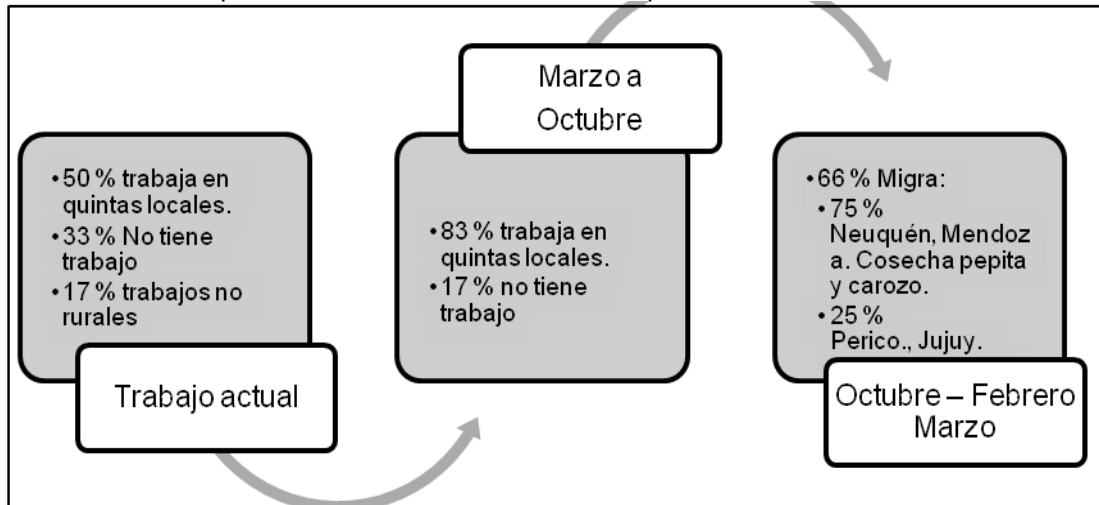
• 50 % trabaja en quintas locales.
• 33 % No tiene trabajo
• 17 % trabajos no rurales

Trabajo actual

Marzo a Octubre

• 83 % trabaja en quintas locales.
• 17 % no tiene trabajo

• 66 % Migra:
• 75 % Neuquén, Mendoz a. Cosecha pepita y carozo.
• 25 % Perico., Jujuy.

Octubre – Febrero Marzo